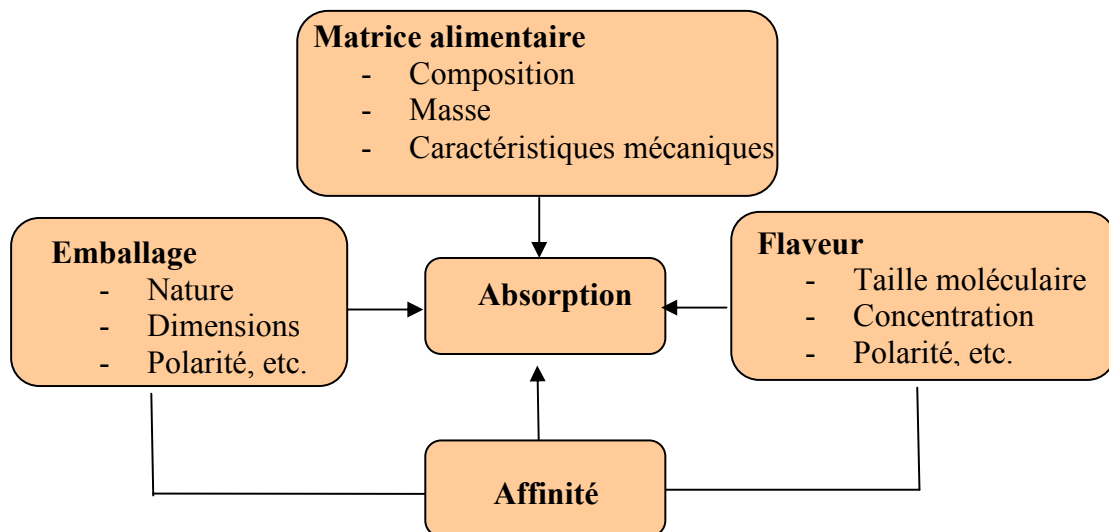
Matrice alimentaire
- Composition
- Masse
- Caractéristiques mécaniques

Emballage
- Nature
- Dimensions
- Polarité, etc.

Absorption

Flaveur
- Taille moléculaire
- Concentration
- Polarité, etc.

Affinité